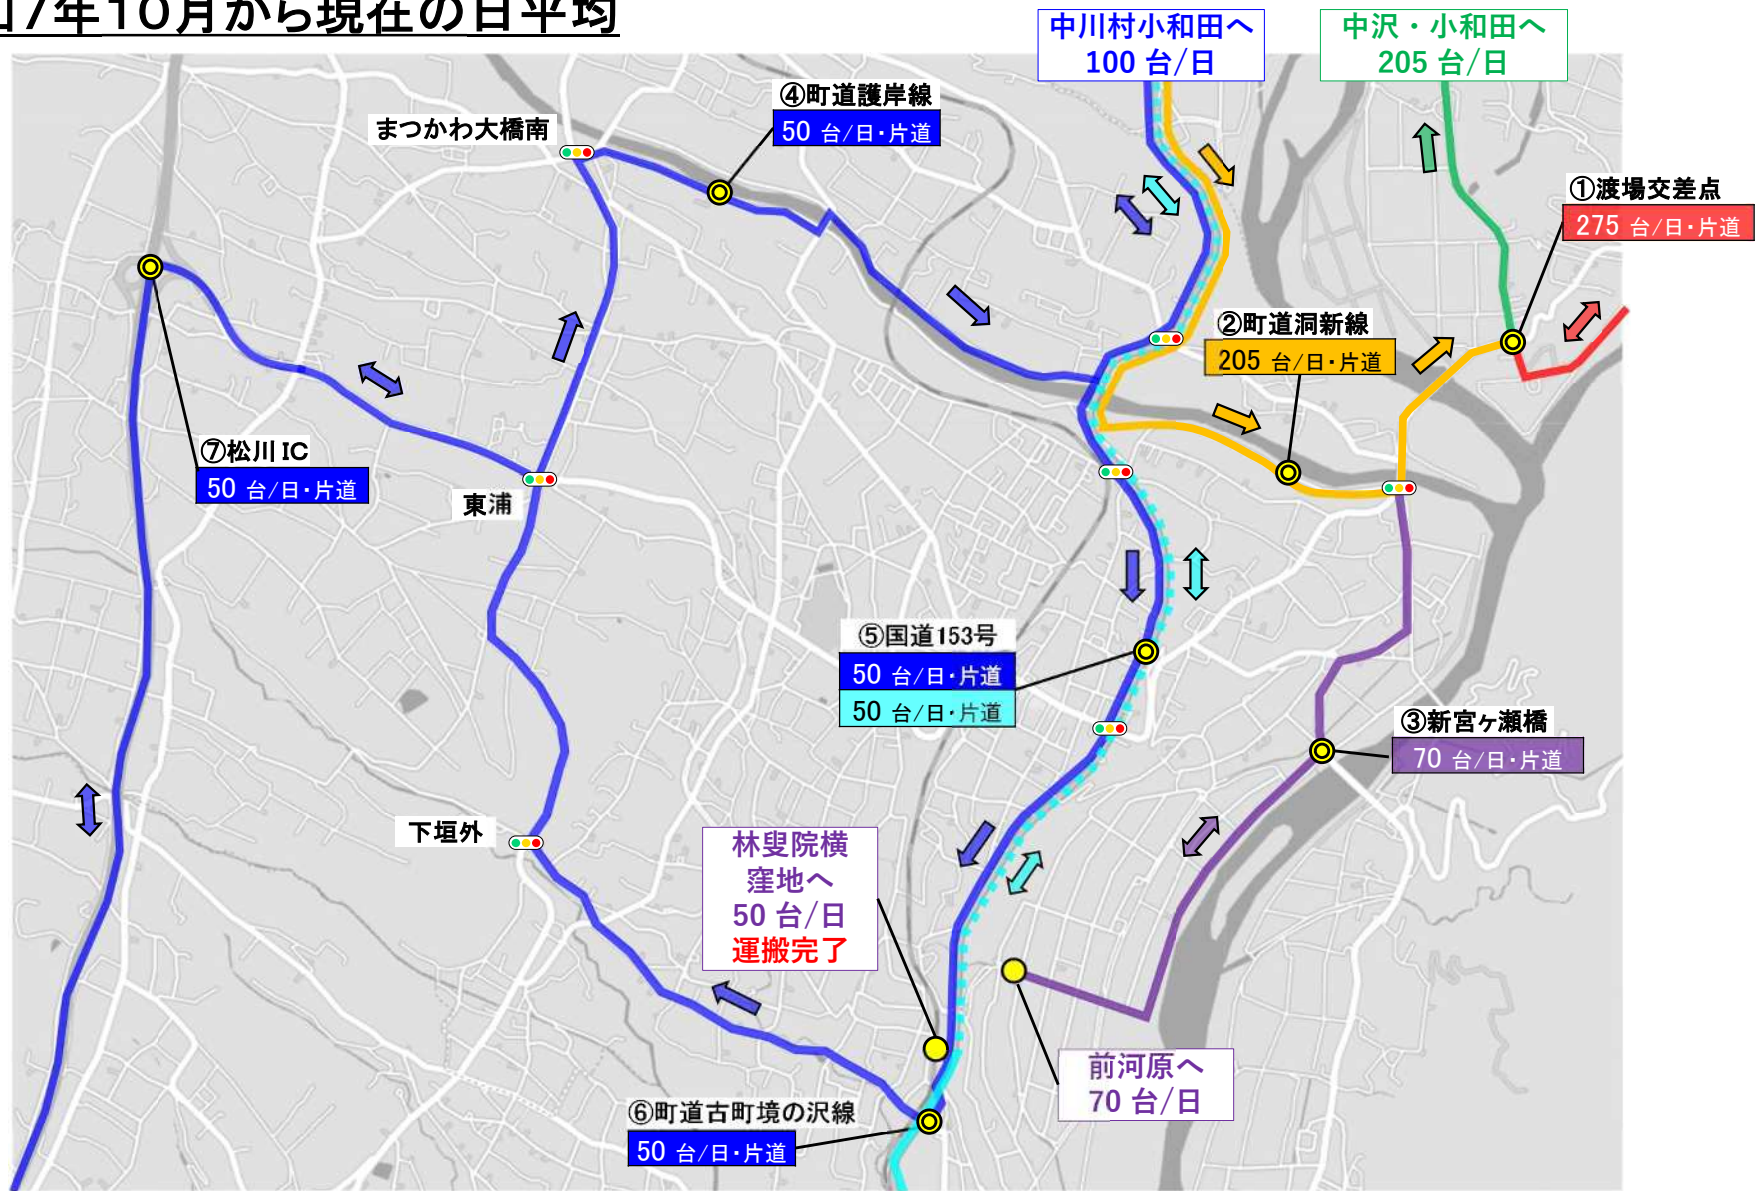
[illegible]17年10月から現在の日平均

中川村小和田へ
100 台/日

中沢・小和田へ
205 台/日

④町道護岸線
50 台/日・片道

まつかわ大橋南

①渡場交差点
275 台/日・片道

②町道洞新線
205 台/日・片道

⑦松川 IC
50 台/日・片道

東浦

⑤国道153号
50 台/日・片道
50 台/日・片道

③新宮ヶ瀬橋
70 台/日・片道

下垣外

林叟院横
窪地へ
50 台/日
運搬完了

前河原へ
70 台/日

⑥町道古町境の沢線
50 台/日・片道